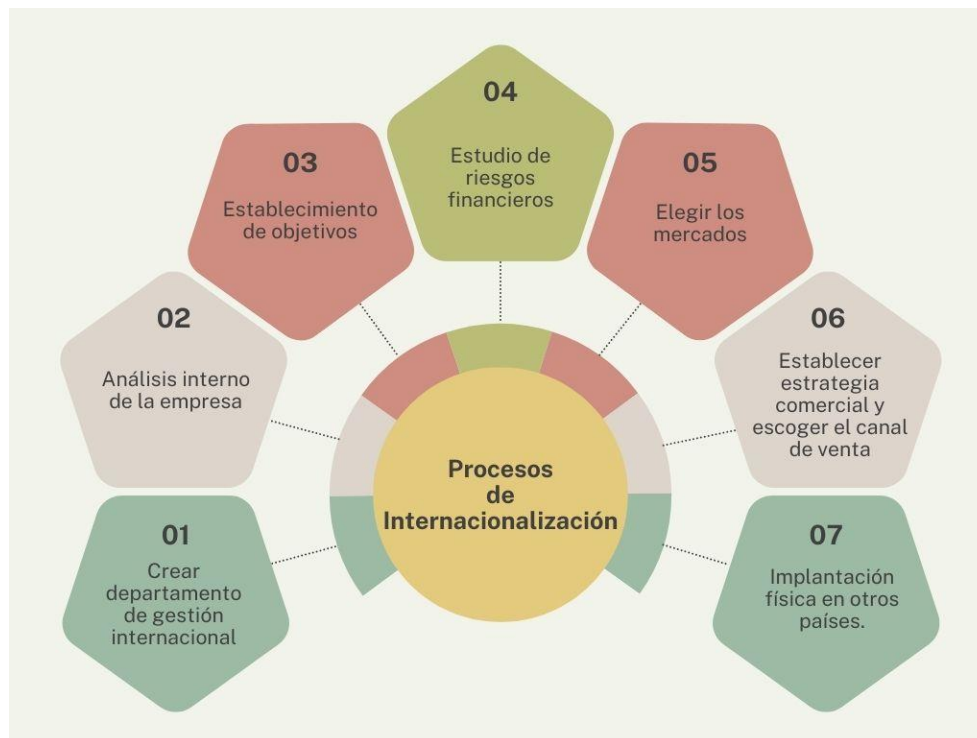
Procesos de Internacionalización

01
Crear departamento de gestión internacional

02
Análisis interno de la empresa

03
Establecimiento de objetivos

04
Estudio de riesgos financieros

05
Elegir los mercados

06
Establecer estrategia comercial y escoger el canal de venta

07
Implantación física en otros países.